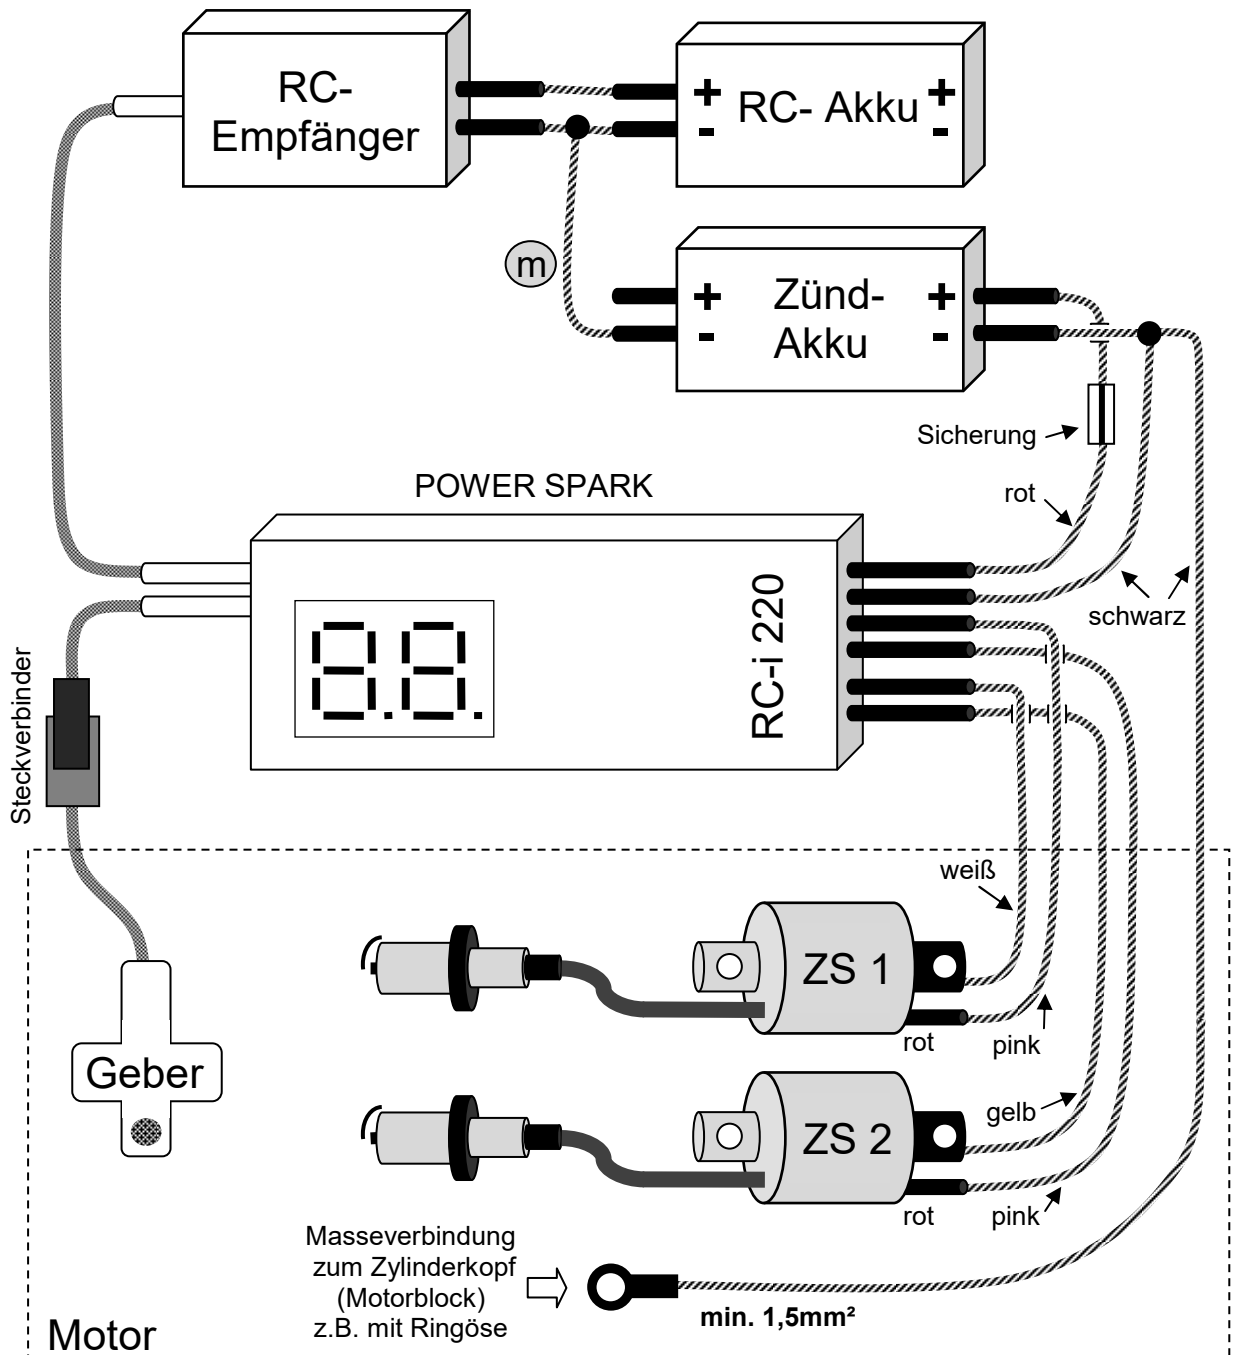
RC-Empfänger

+ RC- Akku +
- -

m

+ Zünd- +
- Akku -

Sicherung

POWER SPARK

rot

RC-i 220

schwarz

Steckverbinder

weiß

ZS 1

rot

pink

Geber

gelb

ZS 2

rot

pink

Masseverbindung zum Zylinderkopf (Motorblock) z.B. mit Ringöse

min. 1,5mm²

Motor